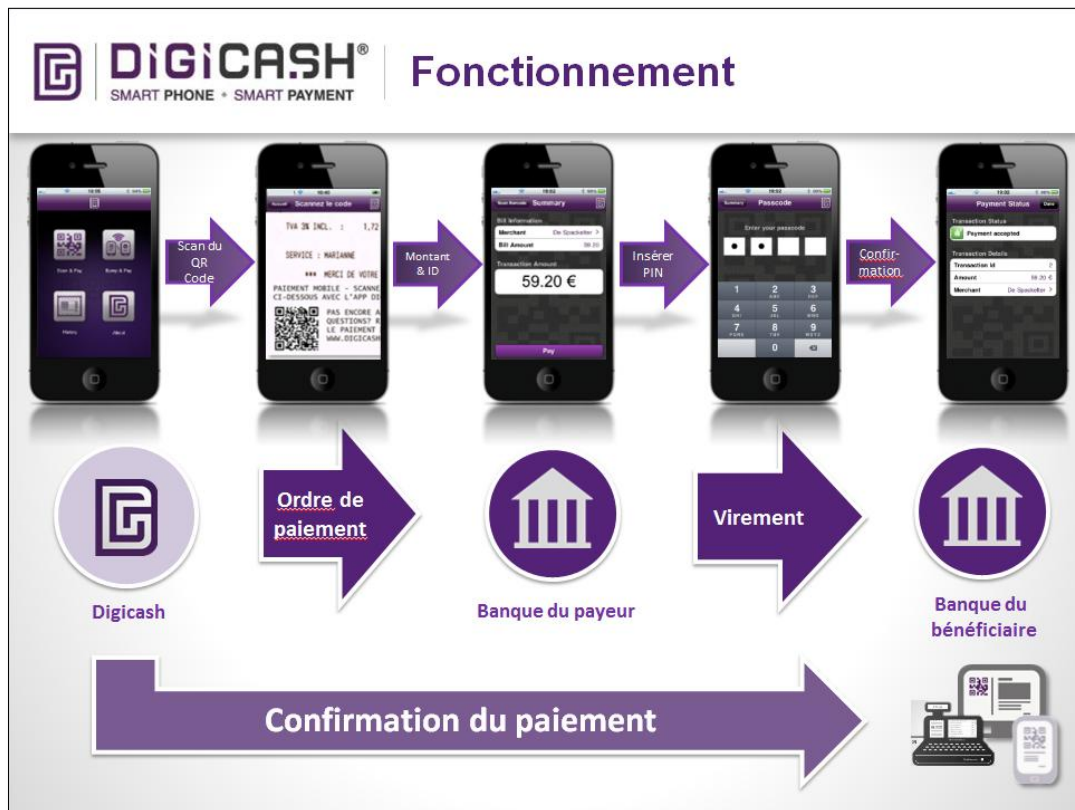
DiGiCASH®
SMART PHONE • SMART PAYMENT

Fonctionnement

Scan & Pay
Bump & Pay
History
About

Scan du QR Code

Scannez le code
TVA 3% INCL. : 1,72
SERVICE : MARIANNE
*** MERCI DE VOTRE
PAIEMENT MOBILE - SCANNE
CI-DESSOUS AVEC L'APP DI
PAS ENCORE A
QUESTIONS? R
LE PAIEMENT
WWW.DIGICASH

Montant & ID

Summary
Bill Information
Merchant De Spackelter
Bill Amount 59.20
Transaction Amount
59.20 €
Pay

Insérer PIN

Passcode
Enter your passcode
1 2 3 4 5 6 7 8 9 0

Confirmation

Payment Status
Transaction Status
Payment accepted
Transaction Details
Transaction id
Amount 59.20 €
Merchant De Spackelter

Digicash

Ordre de paiement

Banque du payeur

Virement

Banque du bénéficiaire

Confirmation du paiement